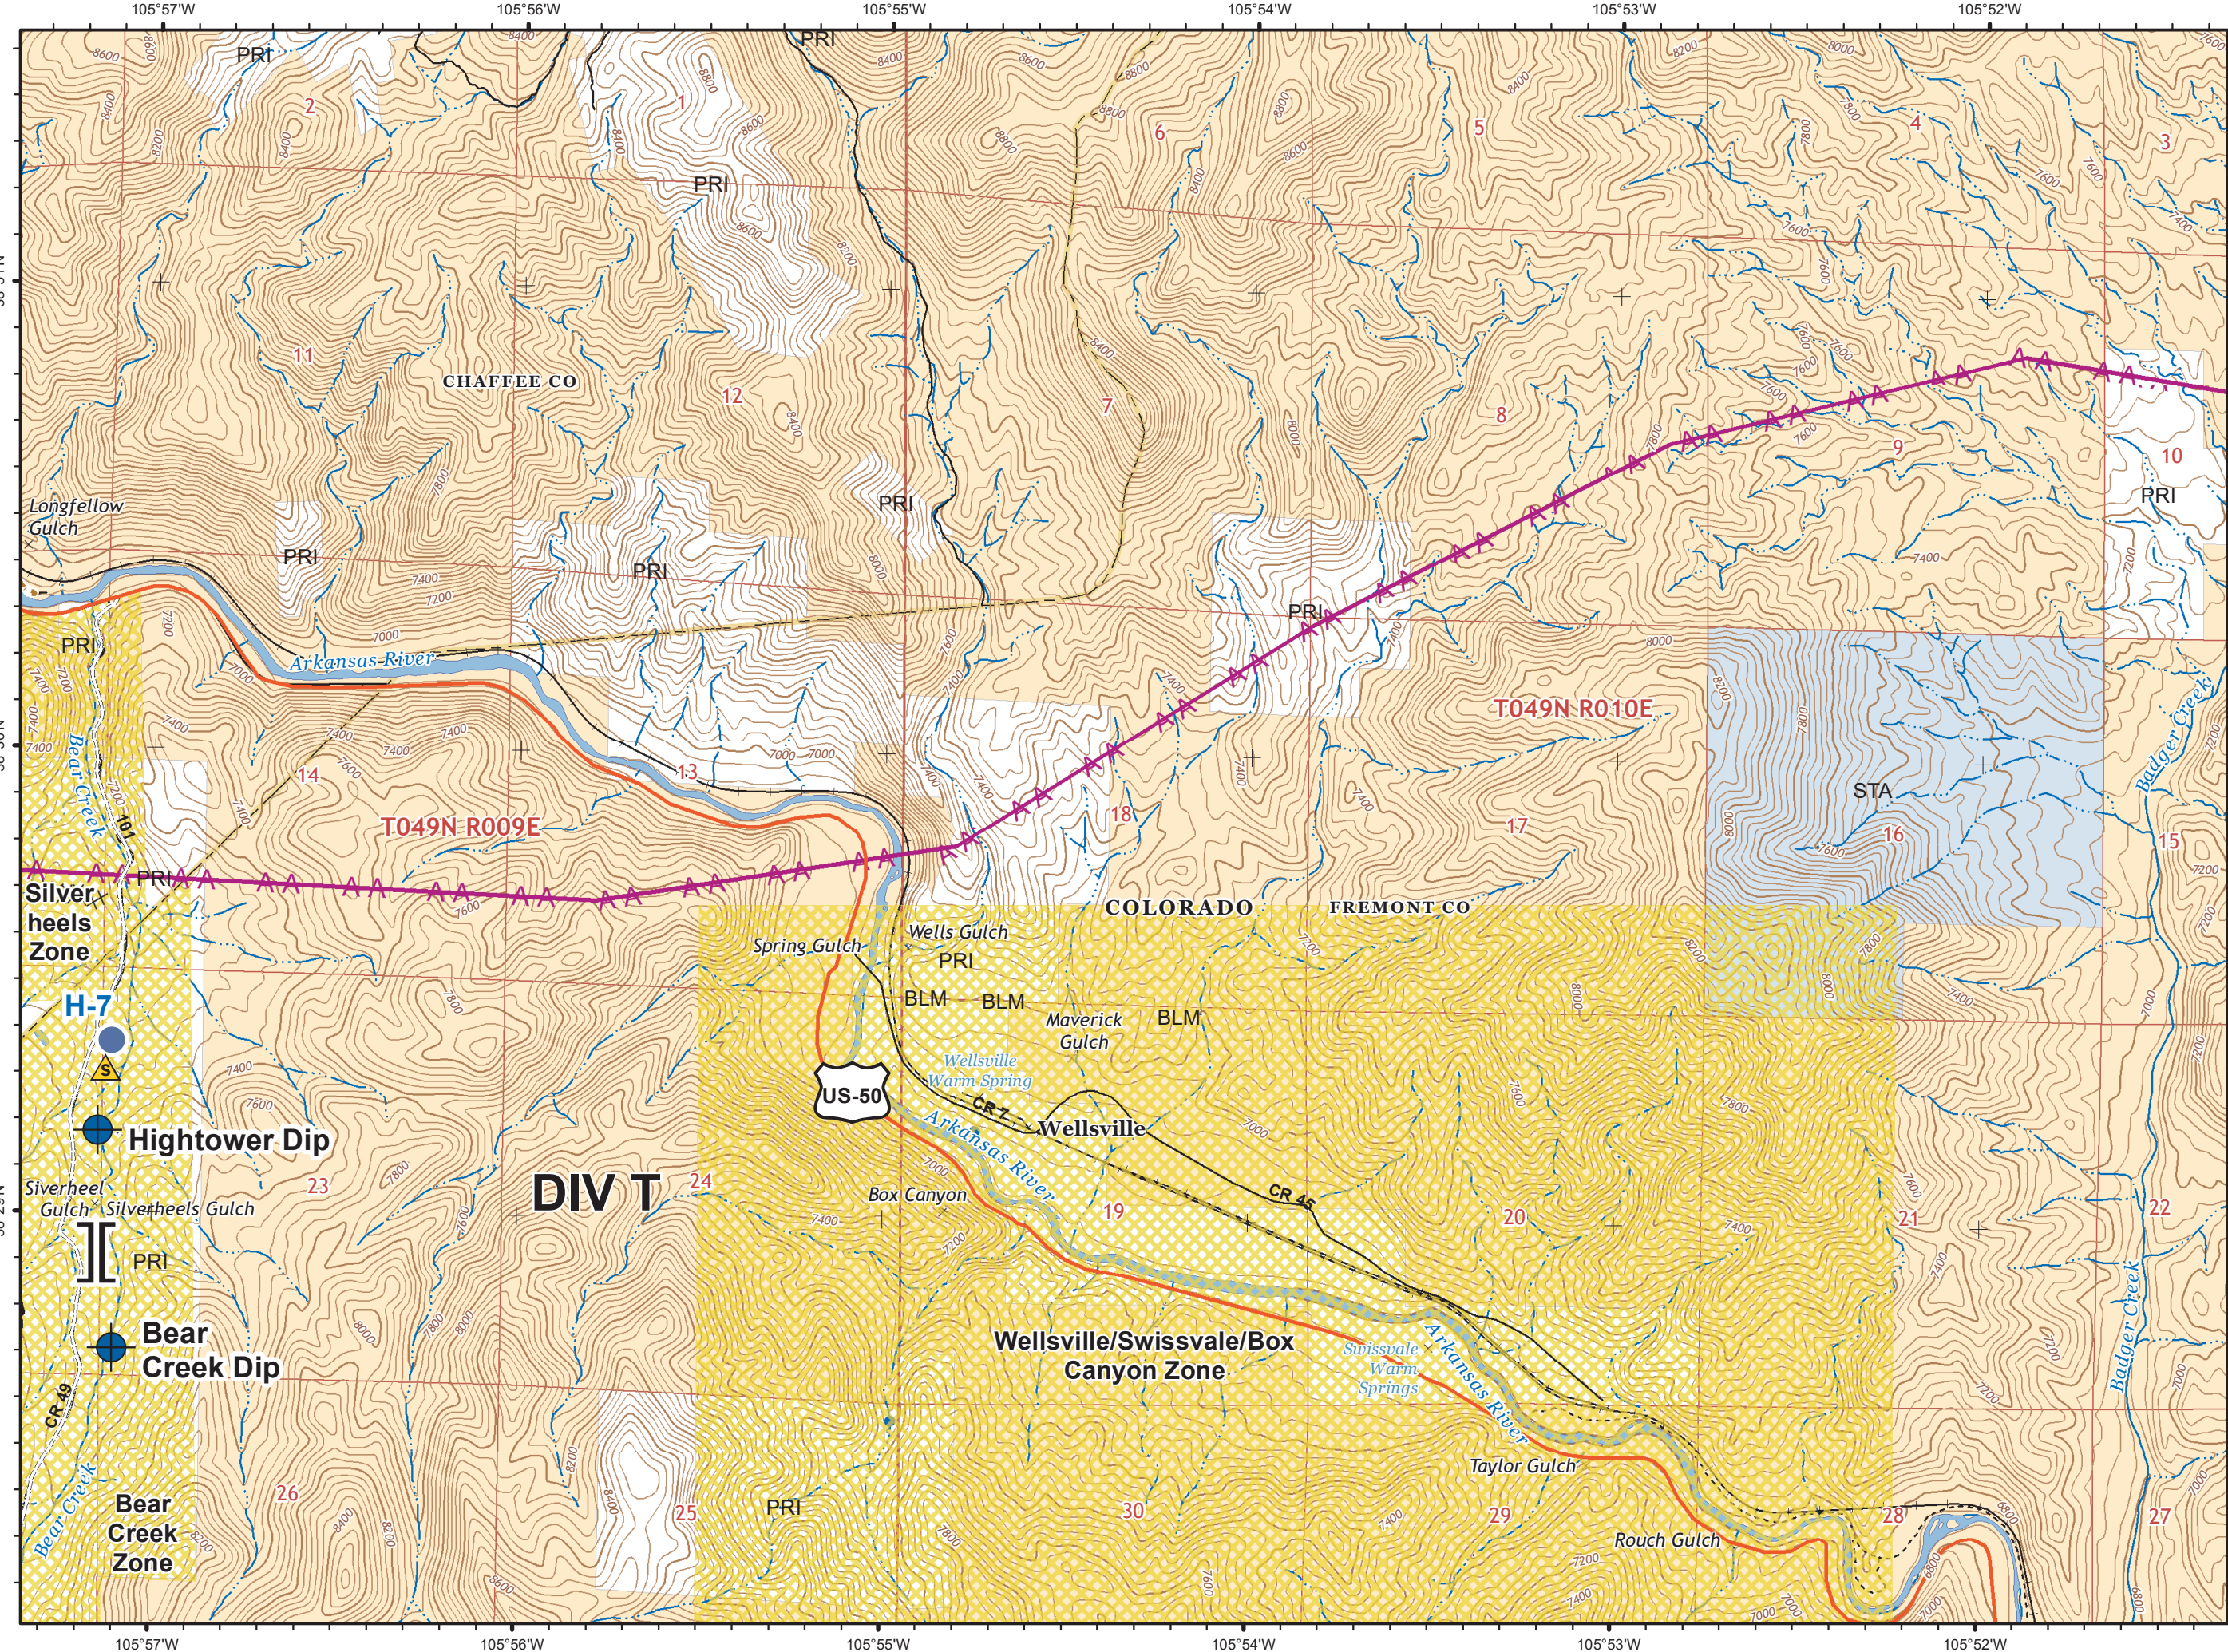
105°57'W 105°56'W 105°55'W 105°54'W 105°53'W 105°52'W

PRI
2
1
PRI
PRI
6
5
4
3
11
CHAFFEE CO
12
7
8
9
10
PRI
Longfellow Gulch
PRI
PRI
PRI
PRI
Arkansas River
PRI
T049N R010E
14
13
18
17
STA
16
15
Badger Creek
Bear Creek
101
T049N R009E
Silver heels Zone
PRI
COLORADO
FREMONT CO
Spring Gulch
Wells Gulch
PRI
BLM
BLM
Maverick Gulch
BLM
H-7
Wellsville Warm Spring
US-50
CR 7
Wellsville
Hightower Dip
CR 45
Arkansas River
Siverheel Gulch
Silverheels Gulch
23
DIV T
24
Box Canyon
19
20
21
22
PRI
Bear Creek Dip
Wellsville/Swissvale/Box Canyon Zone
Swissvale Warm Springs
Arkansas River
Badger Creek
CR 49
Taylor Gulch
Bear Creek
26
Bear Creek Zone
25
PRI
30
29
28
27
Rouch Gulch

105°57'W 105°56'W 105°55'W 105°54'W 105°53'W 105°52'W